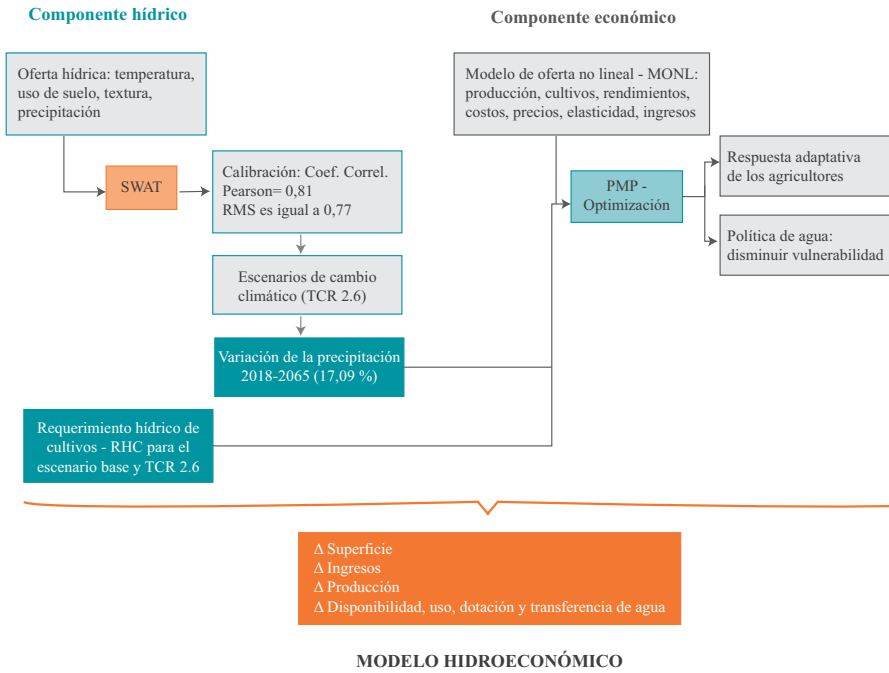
Componente hídrico

Componente económico

Oferta hídrica: temperatura, uso de suelo, textura, precipitación

Modelo de oferta no lineal - MONL: producción, cultivos, rendimientos, costos, precios, elasticidad, ingresos

SWAT

Calibración: Coef. Correl. Pearson= 0,81 RMS es igual a 0,77

PMP - Optimización

Respuesta adaptativa de los agricultores

Política de agua: disminuir vulnerabilidad

Escenarios de cambio climático (TCR 2.6)

Variación de la precipitación 2018-2065 (17,09 %)

Requerimiento hídrico de cultivos - RHC para el escenario base y TCR 2.6

Δ Superficie
Δ Ingresos
Δ Producción
Δ Disponibilidad, uso, dotación y transferencia de agua

MODELO HIDROECONÓMICO